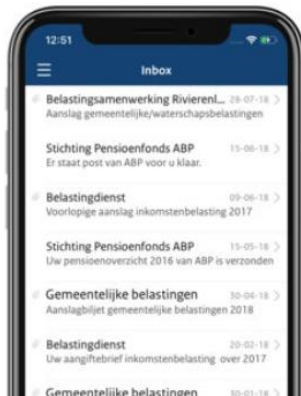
12:51

Inbox

Belastingsamenwerking Rivierenl... 28-07-18
Aanslag gemeentelijke/waterschapsbelastingen

Stichting Pensioenfonds ABP 15-06-18
Er staat post van ABP voor u klaar.

Belastingdienst 09-06-18
Voorlopige aanslag inkomstenbelasting 2017

Stichting Pensioenfonds ABP 15-05-18
Uw pensioenoverzicht 2016 van ABP is verzonden

Gemeentelijke belastingen 30-04-18
Aanslagbiljet gemeentelijke belastingen 2018

Belastingdienst 20-02-18
Uw aangiftebrief inkomstenbelasting over 2017

Gemeentelijke belastingen 30-01-18